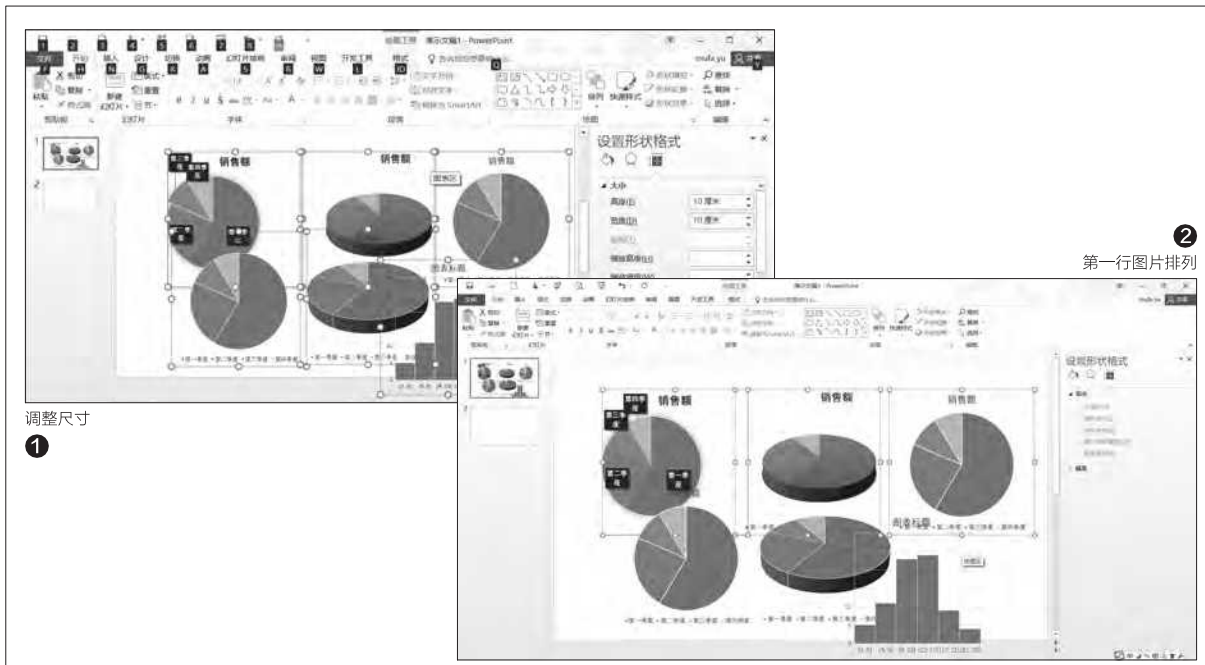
绘图工具 演示文稿1 - PowerPoint

文件 开始 插入 设计 切换 动画 幻灯片放映 审阅 视图 开发工具 格式

粘贴 新建幻灯片 剪贴板 幻灯片 字体 段落 绘图 编辑

销售额

销售额

销售额

图表区

图表标题

设置形状格式

大小

高度(E) 10 厘米

宽度(D) 10 厘米

调整尺寸

❶

❷

第一行图片排列

销售额

销售额

销售额

图表标题

设置形状格式